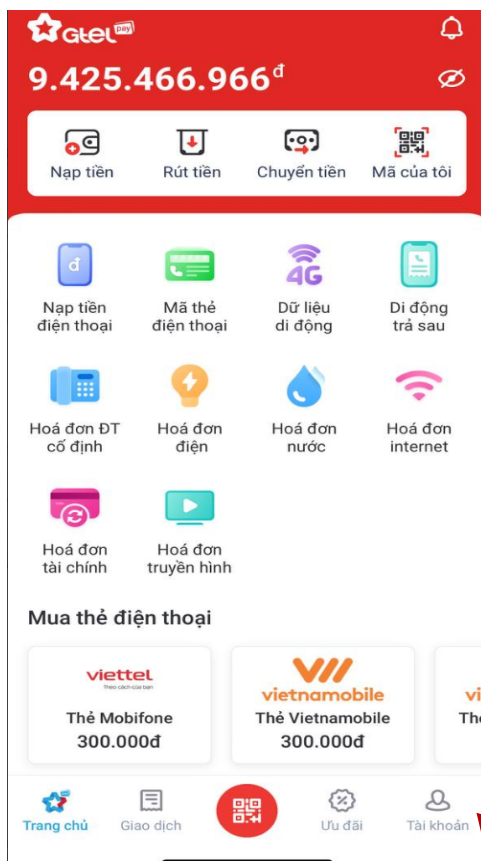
Gtel pay

9.425.466.966đ

Nạp tiền
Rút tiền
Chuyển tiền
Mã của tôi

đ
Nạp tiền điện thoại
Mã thẻ điện thoại
4G
Dữ liệu di động
Di động trả sau
Hoá đơn ĐT cố định
Hoá đơn điện
Hoá đơn nước
Hoá đơn internet
Hoá đơn tài chính
Hoá đơn truyền hình

Mua thẻ điện thoại

viettel
Theo cách của bạn
Thẻ Mobifone
300.000đ

vietnamobile
Thẻ Vietnamobile
300.000đ

vi
Th

Trang chủ
Giao dịch
Ưu đãi
Tài khoản